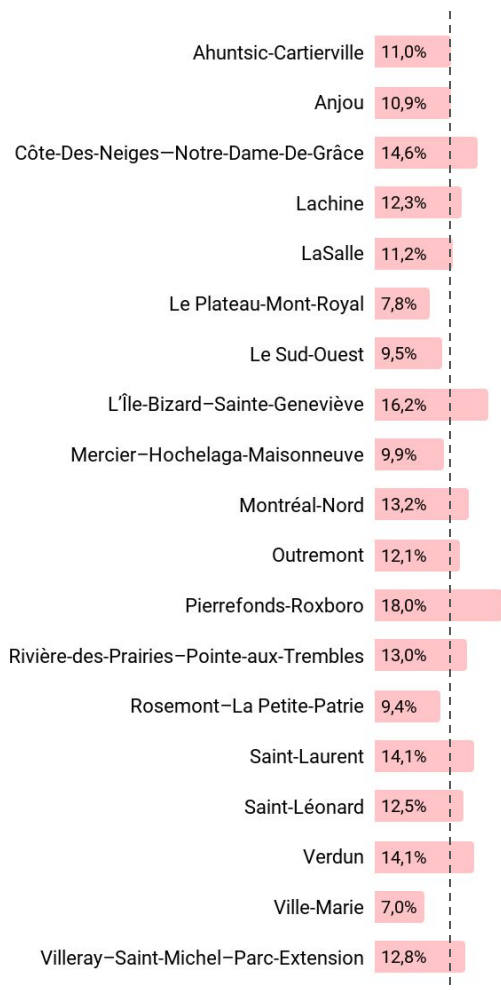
| | |
|---|---|
| Ahuntsic-Cartierville | 11,0% |
| Anjou | 10,9% |
| Côte-Des-Neiges—Notre-Dame-De-Grâce | 14,6% |
| Lachine | 12,3% |
| LaSalle | 11,2% |
| Le Plateau-Mont-Royal | 7,8% |
| Le Sud-Ouest | 9,5% |
| L'Île-Bizard–Sainte-Geneviève | 16,2% |
| Mercier–Hochelaga-Maisonneuve | 9,9% |
| Montréal-Nord | 13,2% |
| Outremont | 12,1% |
| Pierrefonds-Roxboro | 18,0% |
| Rivière-des-Prairies–Pointe-aux-Trembles | 13,0% |
| Rosemont–La Petite-Patrie | 9,4% |
| Saint-Laurent | 14,1% |
| Saint-Léonard | 12,5% |
| Verdun | 14,1% |
| Ville-Marie | 7,0% |
| Villeray–Saint-Michel–Parc-Extension | 12,8% |